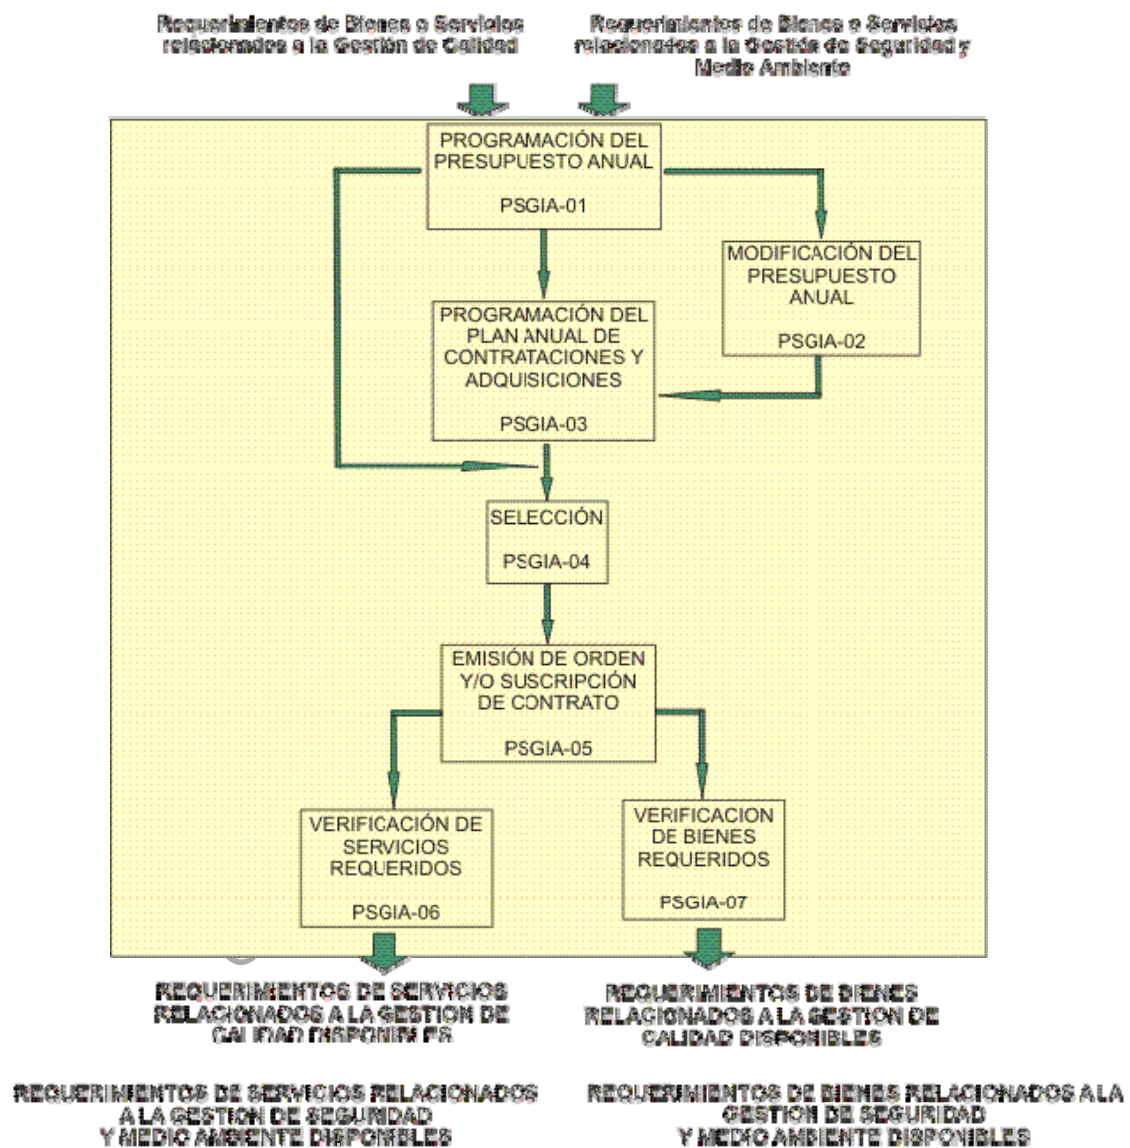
Requerimientos de Bienes o Servicios relacionados a la Gestión de Calidad

Requerimientos de Bienes o Servicios relacionados a la Gestión de Seguridad y Medio Ambiente

PROGRAMACIÓN DEL PRESUPUESTO ANUAL

PSGIA-01

MODIFICACIÓN DEL PRESUPUESTO ANUAL

PSGIA-02

PROGRAMACIÓN DEL PLAN ANUAL DE CONTRATACIONES Y ADQUISICIONES

PSGIA-03

SELECCIÓN

PSGIA-04

EMISIÓN DE ORDEN Y/O SUSCRIPCIÓN DE CONTRATO

PSGIA-05

VERIFICACIÓN DE SERVICIOS REQUERIDOS

PSGIA-06

VERIFICACION DE BIENES REQUERIDOS

PSGIA-07

REQUERIMIENTOS DE SERVICIOS RELACIONADOS A LA GESTION DE CALIDAD DISPONIBLES

REQUERIMIENTOS DE BIENES RELACIONADOS A LA GESTION DE CALIDAD DISPONIBLES

REQUERIMIENTOS DE SERVICIOS RELACIONADOS A LA GESTION DE SEGURIDAD Y MEDIO AMBIENTE DISPONIBLES

REQUERIMIENTOS DE BIENES RELACIONADOS A LA GESTION DE SEGURIDAD Y MEDIO AMBIENTE DISPONIBLES